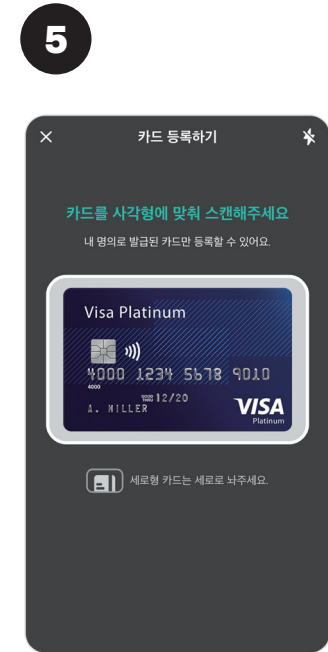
5

×
카드 등록하기

카드를 사각형에 맞춰 스캔해주세요

내 명의로 발급된 카드만 등록할 수 있어요.

Visa Platinum

4000 1234 5678 9010

4000

GOOD THRU 12/20

A. MILLER

VISA

Platinum

세로형 카드는 세로로 놔주세요.